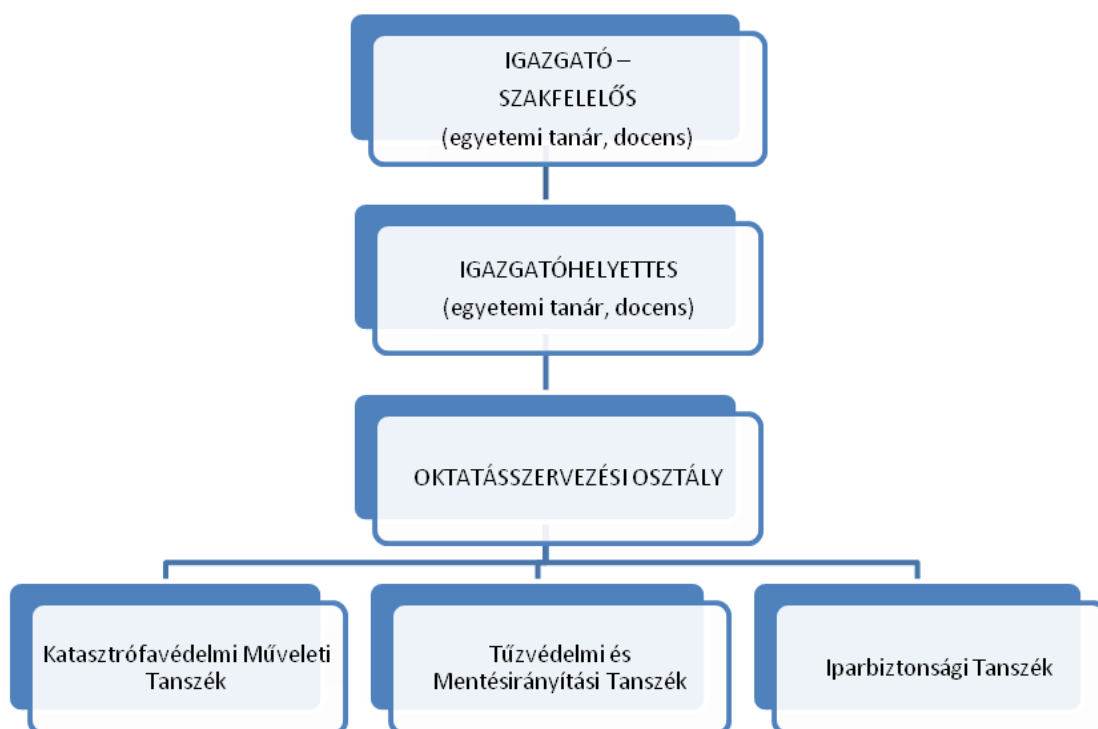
IGAZGATÓ – SZAKFELELŐS
(egyetemi tanár, docens)

IGAZGATÓHELYETTES
(egyetemi tanár, docens)

OKTATÁSSZERVEZÉSI OSZTÁLY

Katasztrófavédelmi Műveleti Tanszék

Tűzvédelmi és Mentésirányítási Tanszék

Iparbiztonsági Tanszék